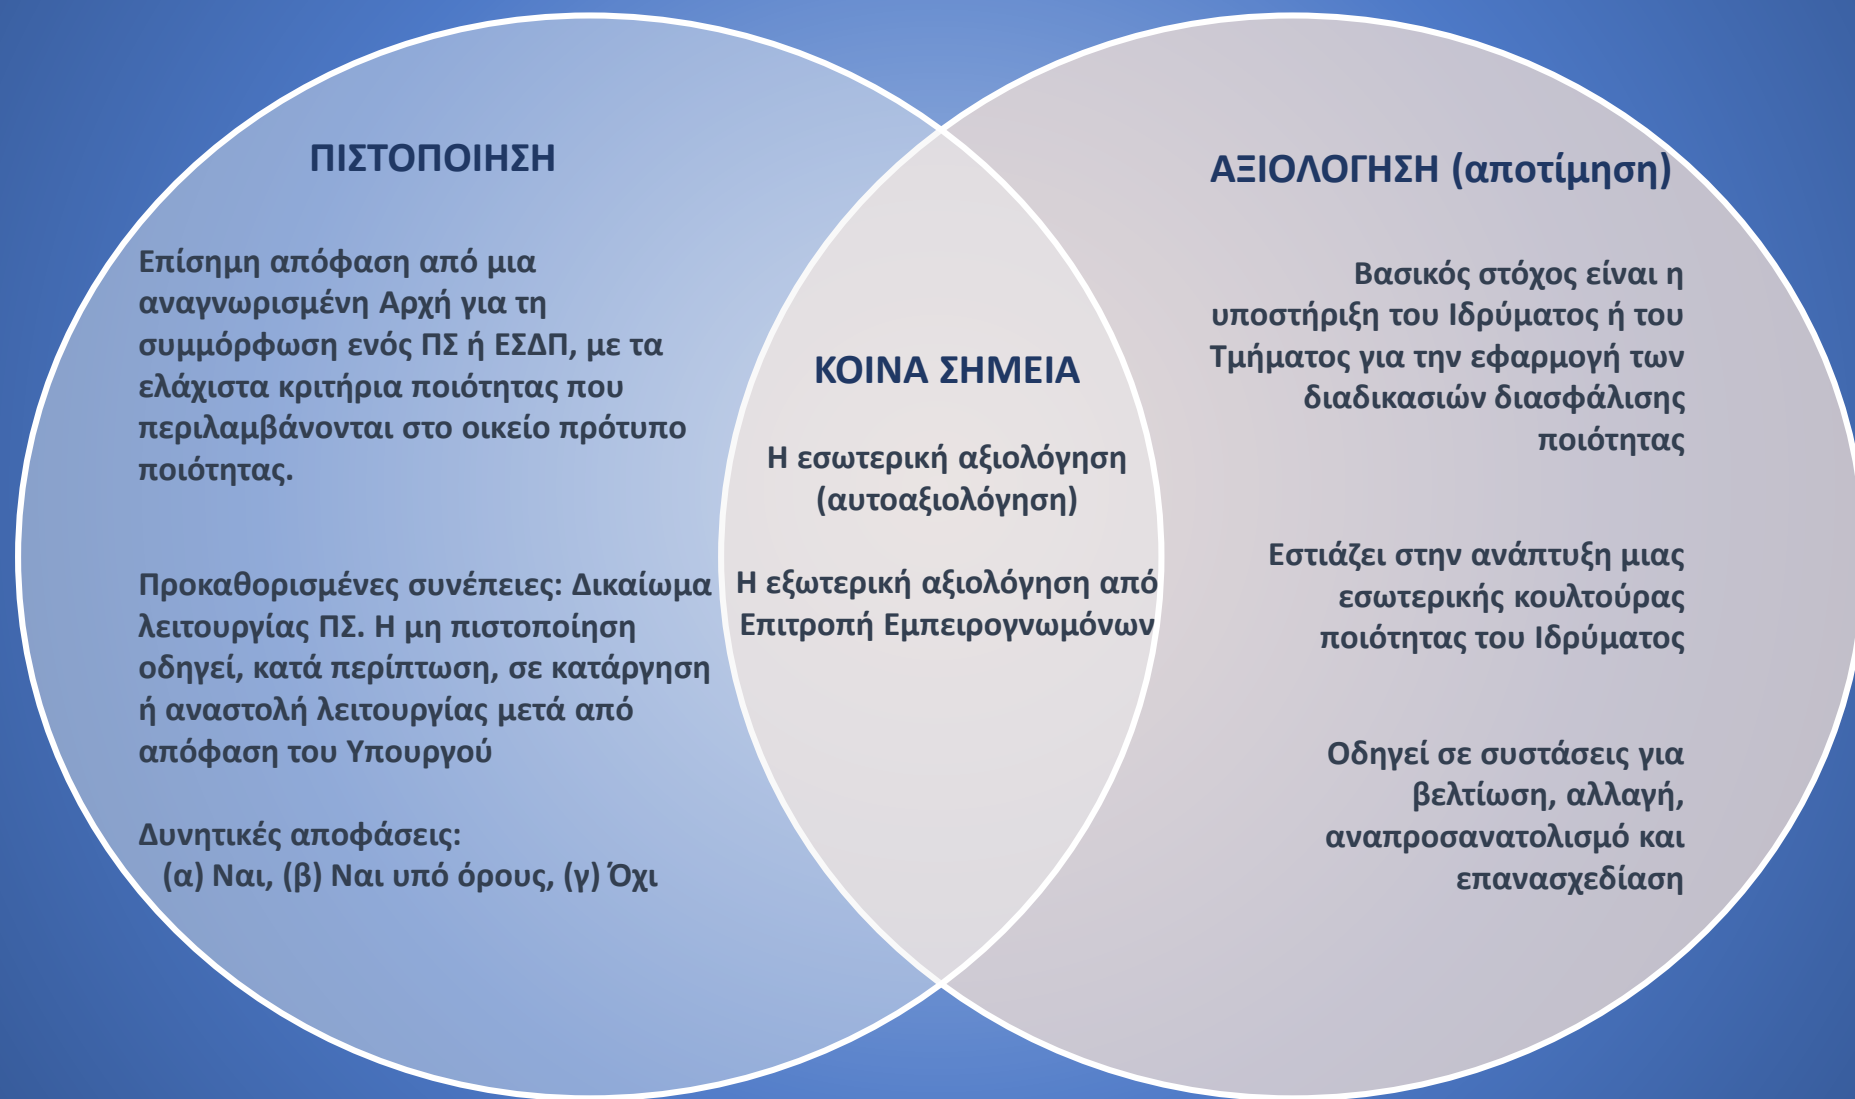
ΠΙΣΤΟΠΟΙΗΣΗ

Επίσημη απόφαση από μια αναγνωρισμένη Αρχή για τη συμμόρφωση ενός ΠΣ ή ΕΣΔΠ, με τα ελάχιστα κριτήρια ποιότητας που περιλαμβάνονται στο οικείο πρότυπο ποιότητας.

Προκαθορισμένες συνέπειες: Δικαίωμα λειτουργίας ΠΣ. Η μη πιστοποίηση οδηγεί, κατά περίπτωση, σε κατάργηση ή αναστολή λειτουργίας μετά από απόφαση του Υπουργού

Δυνητικές αποφάσεις:
(α) Ναι, (β) Ναι υπό όρους, (γ) Όχι

ΚΟΙΝΑ ΣΗΜΕΙΑ

Η εσωτερική αξιολόγηση (αυτοαξιολόγηση)

Η εξωτερική αξιολόγηση από Επιτροπή Εμπειρογνωμόνων

ΑΞΙΟΛΟΓΗΣΗ (αποτίμηση)

Βασικός στόχος είναι η υποστήριξη του Ιδρύματος ή του Τμήματος για την εφαρμογή των διαδικασιών διασφάλισης ποιότητας

Εστιάζει στην ανάπτυξη μιας εσωτερικής κουλτούρας ποιότητας του Ιδρύματος

Οδηγεί σε συστάσεις για βελτίωση, αλλαγή, αναπροσανατολισμό και επανασχεδίαση